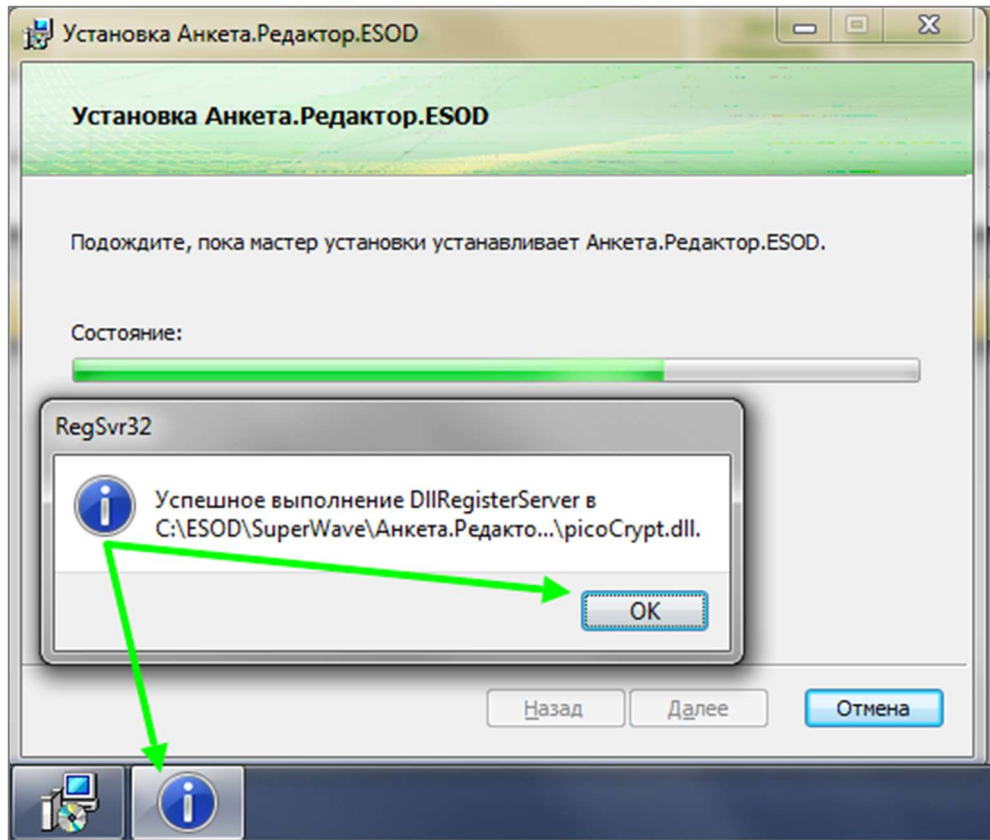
Установка Анкета.Редактор.ESOD

Установка Анкета.Редактор.ESOD

Подождите, пока мастер установки устанавливает Анкета.Редактор.ESOD.

Состояние:

RegSvr32

Успешное выполнение DllRegisterServer в C:\ESOD\SuperWave\Анкета.Редакто...\picoCrypt.dll.

OK

Назад Далее Отмена